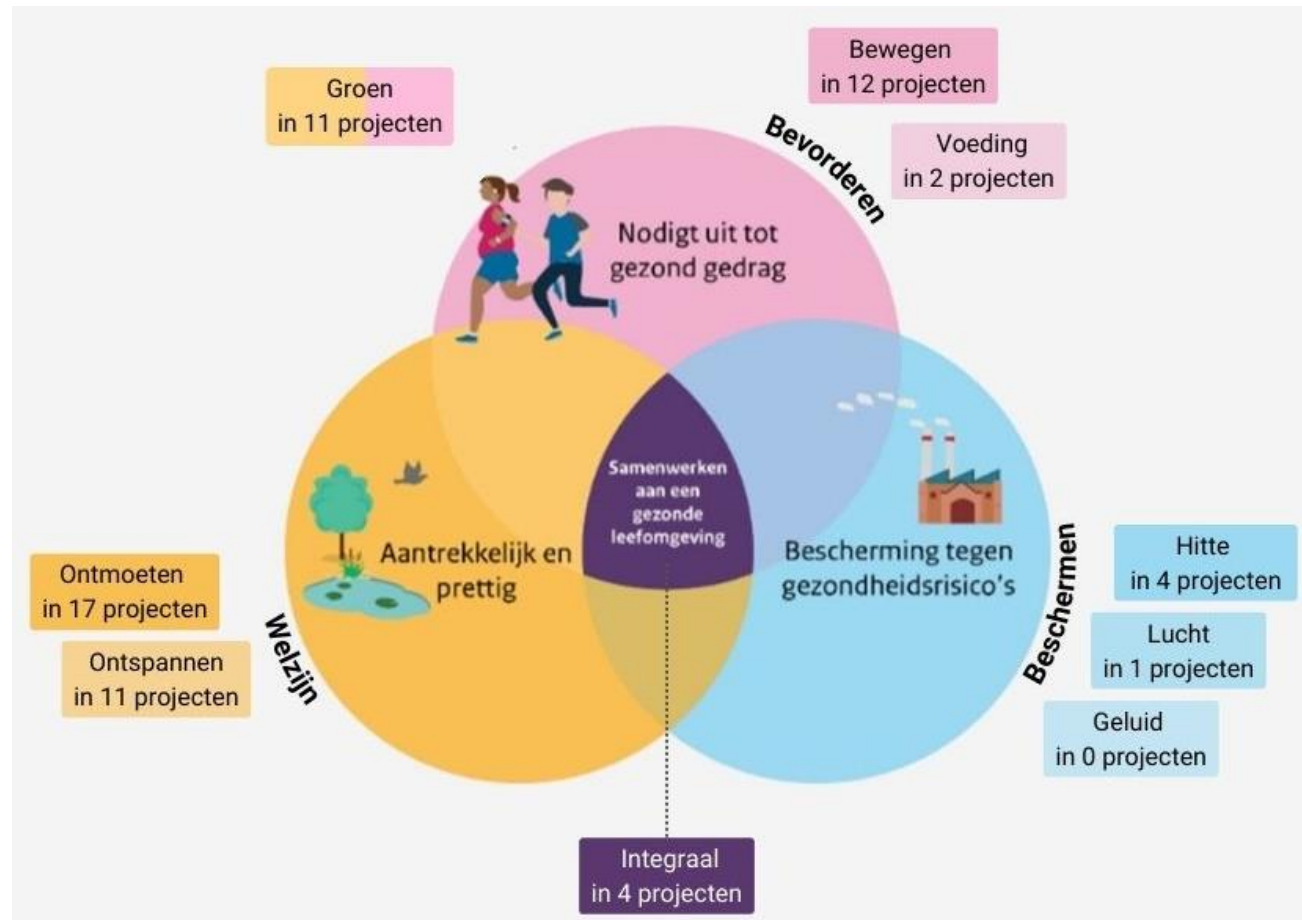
Groen
in 11 projecten

Bewegen
in 12 projecten

Bevorderen

Voeding
in 2 projecten

Nodigt uit tot gezond gedrag

Samenwerken aan een gezonde leefomgeving

Aantrekkelijk en prettig

Bescherming tegen gezondheidsrisico's

Ontmoeten
in 17 projecten

Ontspannen
in 11 projecten

Welzijn

Hitte
in 4 projecten

Lucht
in 1 projecten

Geluid
in 0 projecten

Beschermen

Integraal
in 4 projecten